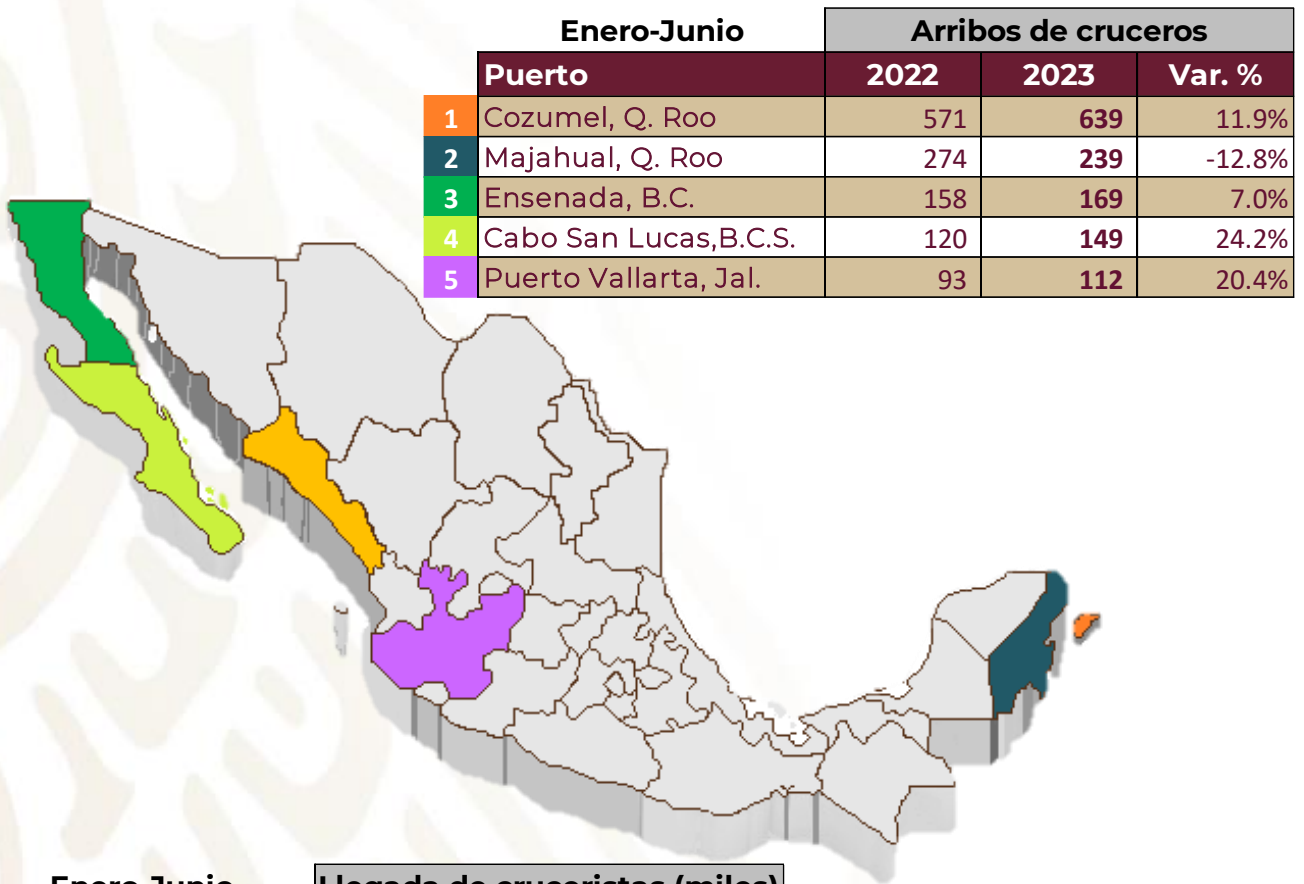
| Enero-Junio | | Arribos de cruceros | | |
|---|---|---|---|---|
| | Puerto | 2022 | 2023 | Var. % |
| 1 | Cozumel, Q. Roo | 571 | 639 | 11.9% |
| 2 | Majahual, Q. Roo | 274 | 239 | -12.8% |
| 3 | Ensenada, B.C. | 158 | 169 | 7.0% |
| 4 | Cabo San Lucas,B.C.S. | 120 | 149 | 24.2% |
| 5 | Puerto Vallarta, Jal. | 93 | 112 | 20.4% |

Enero-Junio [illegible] Llegada de cruceristas (miles)